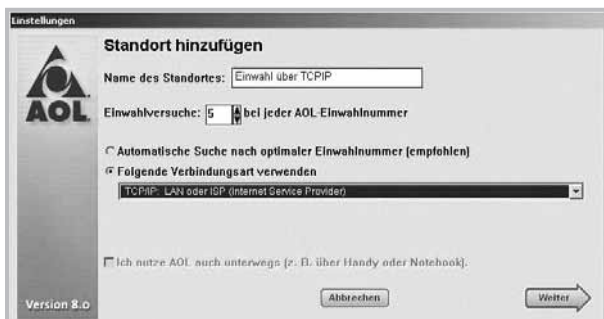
Einstellungen

Standort hinzufügen

AOL

Name des Standortes: Einwahl über TCPIP

Einwahlversuche: 5 bei jeder AOL-Einwahlnummer

Automatische Suche nach optimaler Einwahlnummer (empfohlen)

Folgende Verbindungsart verwenden

TCP/IP: LAN oder ISP (Internet Service Provider)

Ich nutze AOL auch unterwegs (z. B. über Handy oder Notebook).

Version 8.0

Abbrechen

Weiter